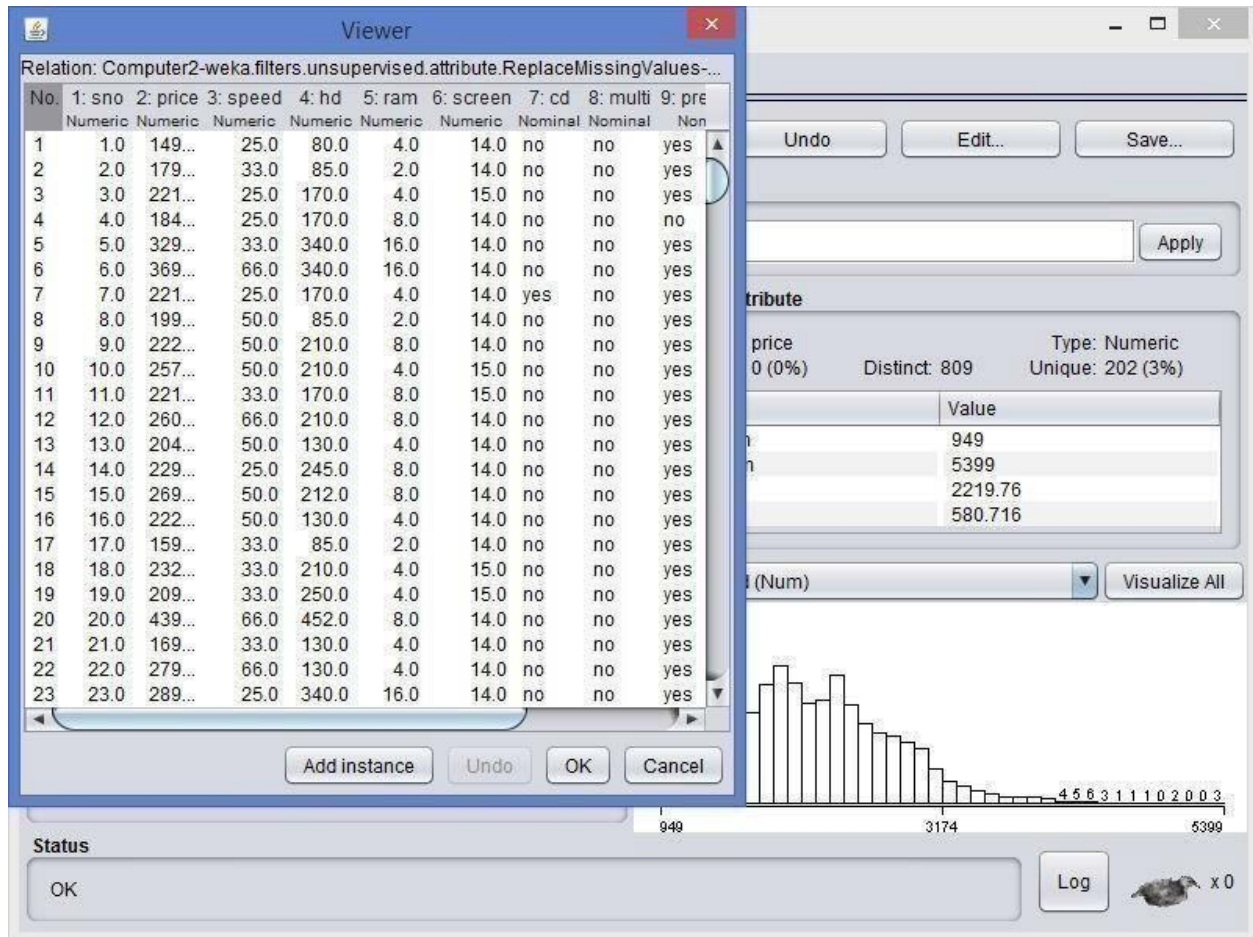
Viewer

Relation: Computer2-weka.filters.unsupervised.attribute.ReplaceMissingValues-...

| No. | 1: sno Numeric | 2: price Numeric | 3: speed Numeric | 4: hd Numeric | 5: ram Numeric | 6: screen Numeric | 7: cd Nominal | 8: multi Nominal | 9: pre Non |
|---|---|---|---|---|---|---|---|---|---|
| 1 | 1.0 | 149... | 25.0 | 80.0 | 4.0 | 14.0 | no | no | yes |
| 2 | 2.0 | 179... | 33.0 | 85.0 | 2.0 | 14.0 | no | no | yes |
| 3 | 3.0 | 221... | 25.0 | 170.0 | 4.0 | 15.0 | no | no | yes |
| 4 | 4.0 | 184... | 25.0 | 170.0 | 8.0 | 14.0 | no | no | no |
| 5 | 5.0 | 329... | 33.0 | 340.0 | 16.0 | 14.0 | no | no | yes |
| 6 | 6.0 | 369... | 66.0 | 340.0 | 16.0 | 14.0 | no | no | yes |
| 7 | 7.0 | 221... | 25.0 | 170.0 | 4.0 | 14.0 | yes | no | yes |
| 8 | 8.0 | 199... | 50.0 | 85.0 | 2.0 | 14.0 | no | no | yes |
| 9 | 9.0 | 222... | 50.0 | 210.0 | 8.0 | 14.0 | no | no | yes |
| 10 | 10.0 | 257... | 50.0 | 210.0 | 4.0 | 15.0 | no | no | yes |
| 11 | 11.0 | 221... | 33.0 | 170.0 | 8.0 | 15.0 | no | no | yes |
| 12 | 12.0 | 260... | 66.0 | 210.0 | 8.0 | 14.0 | no | no | yes |
| 13 | 13.0 | 204... | 50.0 | 130.0 | 4.0 | 14.0 | no | no | yes |
| 14 | 14.0 | 229... | 25.0 | 245.0 | 8.0 | 14.0 | no | no | yes |
| 15 | 15.0 | 269... | 50.0 | 212.0 | 8.0 | 14.0 | no | no | yes |
| 16 | 16.0 | 222... | 50.0 | 130.0 | 4.0 | 14.0 | no | no | yes |
| 17 | 17.0 | 159... | 33.0 | 85.0 | 2.0 | 14.0 | no | no | yes |
| 18 | 18.0 | 232... | 33.0 | 210.0 | 4.0 | 15.0 | no | no | yes |
| 19 | 19.0 | 209... | 33.0 | 250.0 | 4.0 | 15.0 | no | no | yes |
| 20 | 20.0 | 439... | 66.0 | 452.0 | 8.0 | 14.0 | no | no | yes |
| 21 | 21.0 | 169... | 33.0 | 130.0 | 4.0 | 14.0 | no | no | yes |
| 22 | 22.0 | 279... | 66.0 | 130.0 | 4.0 | 14.0 | no | no | yes |
| 23 | 23.0 | 289... | 25.0 | 340.0 | 16.0 | 14.0 | no | no | yes |

Add instance | Undo | OK | Cancel

Undo | Edit... | Save...

Apply

tribute

price
0 (0%) Distinct: 809
Type: Numeric
Unique: 202 (3%)

| | Value |
|---|---|
| n | 949 |
| n | 5399 |
| | 2219.76 |
| | 580.716 |

l (Num) | Visualize All

4 5 6 3 1 1 1 0 2 0 0 3
949 3174 5399

Status
OK

Log
x 0